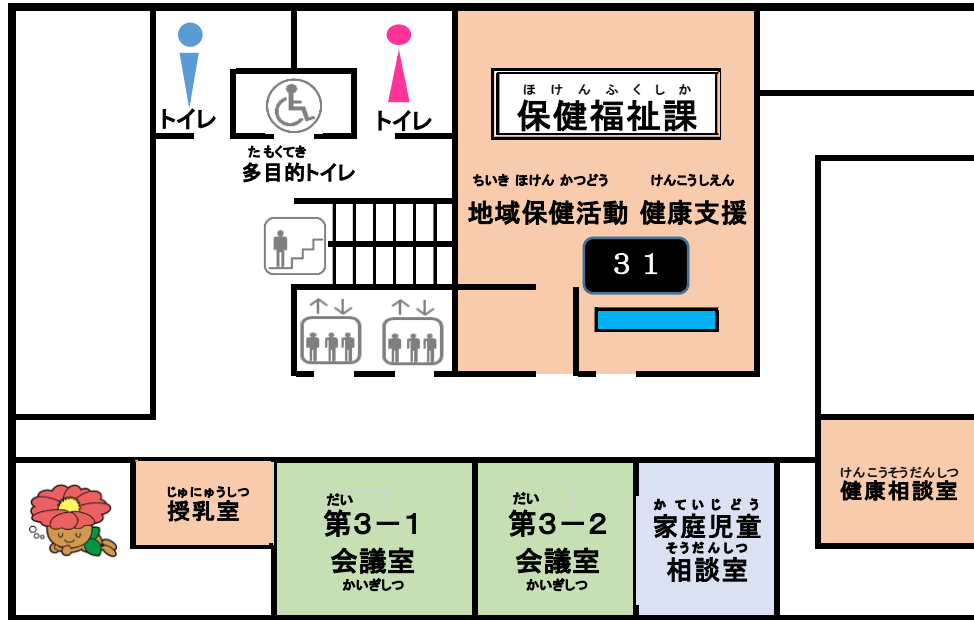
トイレ

トイレ

たもくてき
多目的トイレ

ほけんふくしか
保健福祉課

ちいき ほけん かつどう
地域保健活動

けんこうしえん
健康支援

31

けんこうそうだんしつ
健康相談室

じゅにゅうしつ
授乳室

だい
第3－1
会議室
かいぎしつ

だい
第3－2
会議室
かいぎしつ

かていじどう
家庭児童
そうだんしつ
相談室